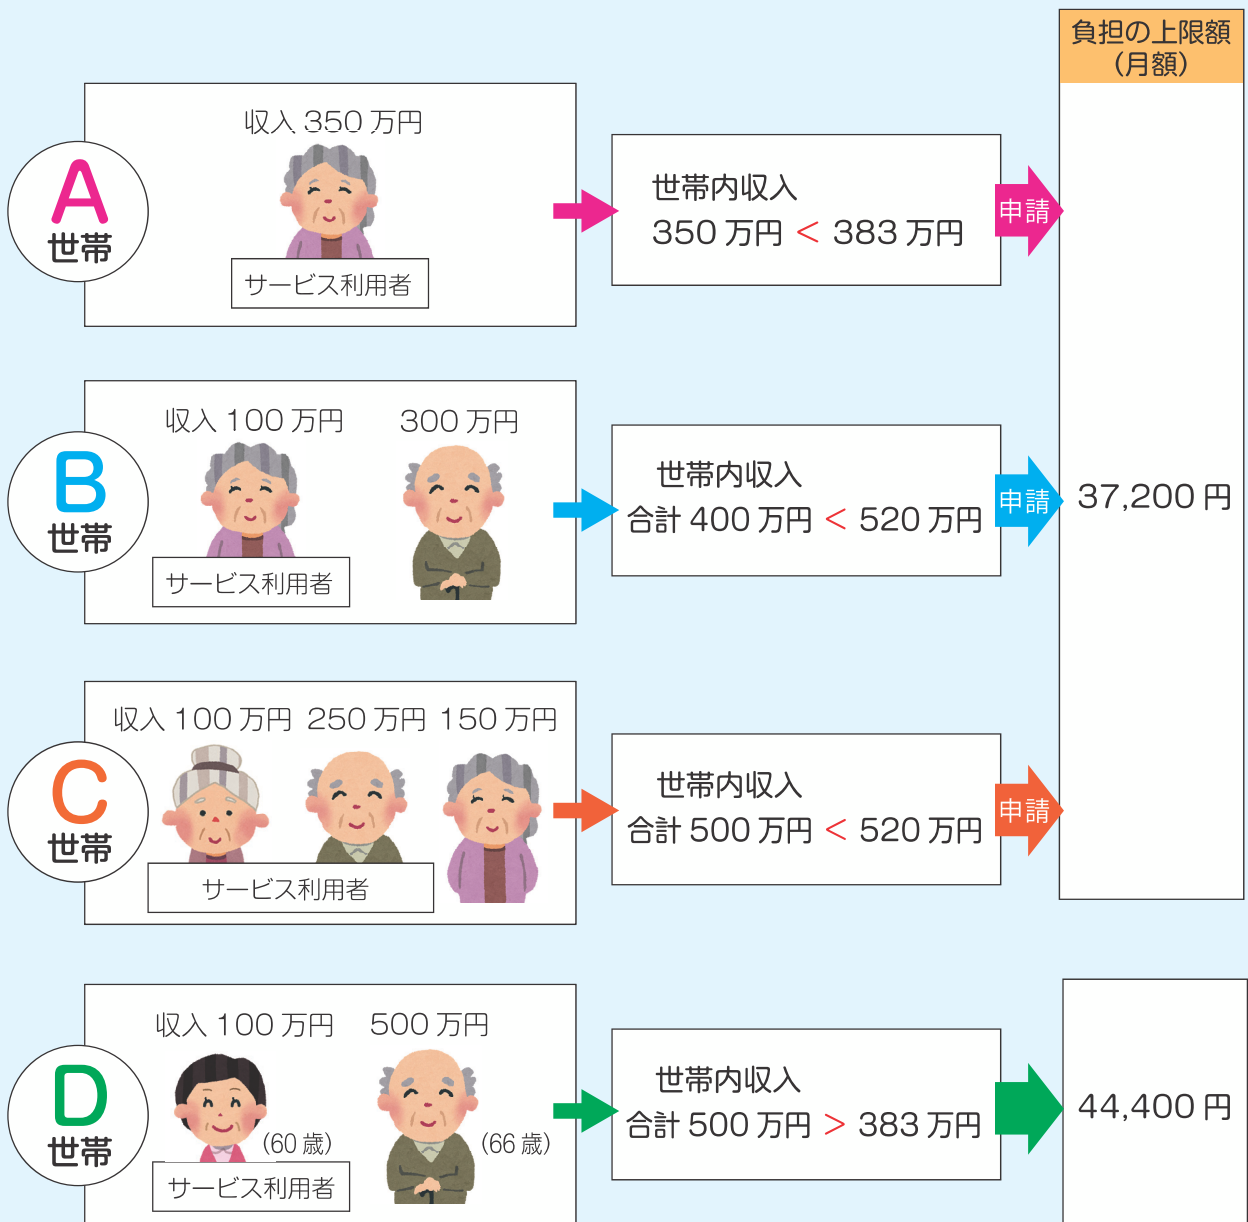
負担の上限額
（月額）

A
世帯
収入 350 万円
サービス利用者

世帯内収入
350 万円 ＜ 383 万円
申請

B
世帯
収入 100 万円
300 万円
サービス利用者

世帯内収入
合計 400 万円 ＜ 520 万円
申請

37,200 円

C
世帯
収入 100 万円 250 万円 150 万円
サービス利用者

世帯内収入
合計 500 万円 ＜ 520 万円
申請

D
世帯
収入 100 万円
500 万円
（60 歳）
（66 歳）
サービス利用者

世帯内収入
合計 500 万円 ＞ 383 万円

44,400 円